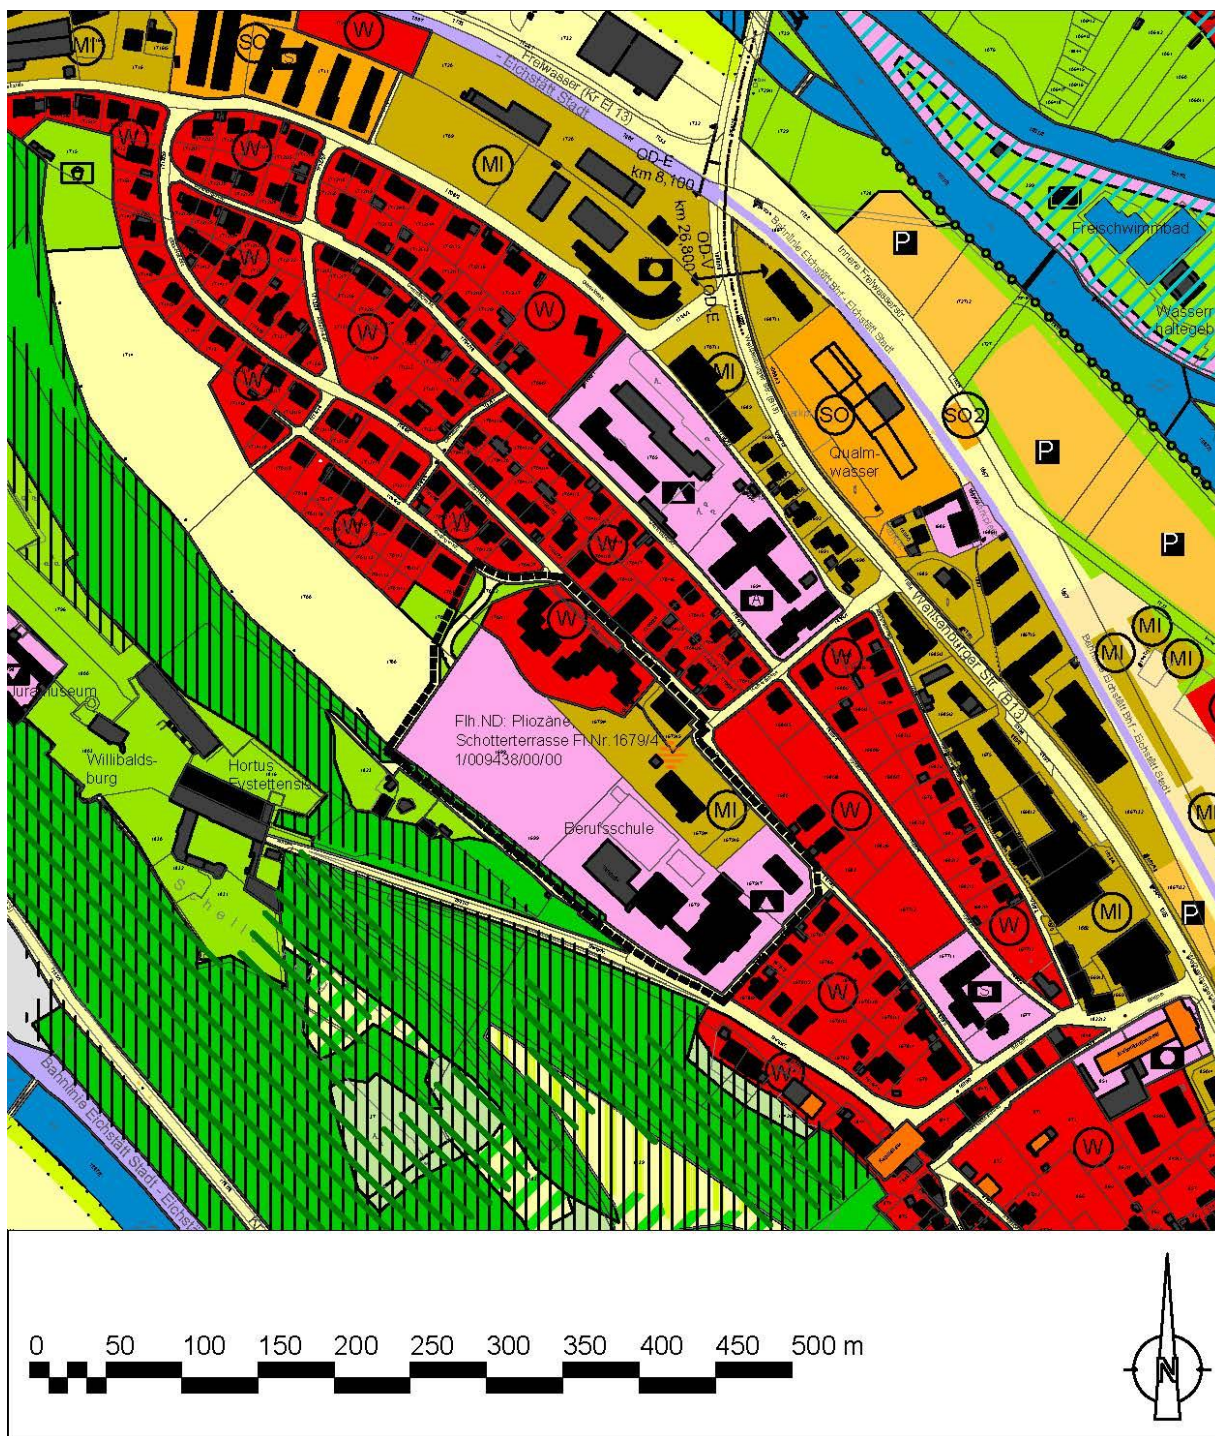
MI
SO
W
Freiwasser (Kr EI 13)
- Eichstätt Stadt
MI
W
W
OD-E
km 8,100
km 26,800
OD-V / OD-E
W
W
W
W
P
Freischwimmbad
Wasserr
haltegeb
MI
SO
SO2
Qualm-
wasser
P
P
W
W
W
W
Weißenburger Str. (B13)
MI
MI
MI
W
Juramuseum
Willibalds-
burg
Hortus
Eystettensis
Flh.ND: Pliozäne
Schotterterrasse Fl.Nr. 1679/4
1/009438/00/00
MI
Berufsschule
W
W
MI
MI
P
W
W
W
Schell
Bahnlinie Eichstätt Stadt - Eichst
0 50 100 150 200 250 300 350 400 450 500 m
N